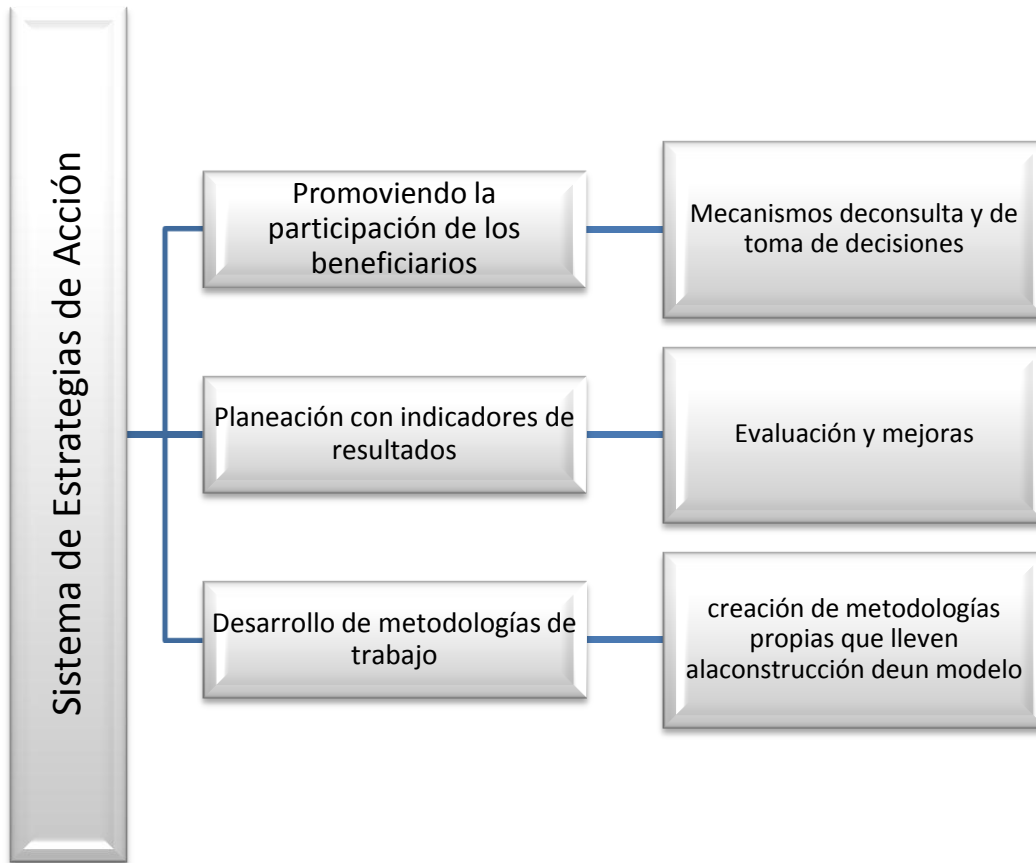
Sistema de Estrategias de Acción

Promoviendo la participación de los beneficiarios

Mecanismos deconsulta y de toma de decisiones

Planeación con indicadores de resultados

Evaluación y mejoras

Desarrollo de metodologías de trabajo

creación de metodologías propias que lleven alaconstrucción deun modelo